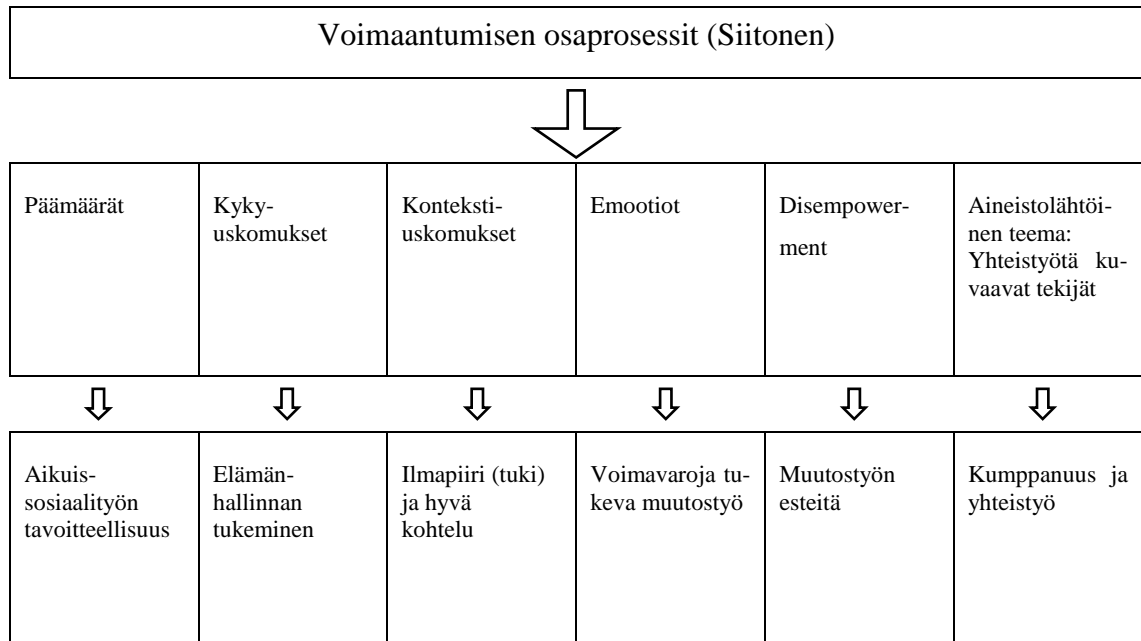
Voimaantumisen osaprosessit (Siitonen)

| Päämäärät | Kyky-uskomukset | Konteksti-uskomukset | Emootiot | Disempowerment | Aineistolähtöinen teema: Yhteistyötä kuvaavat tekijät |
|---|---|---|---|---|---|

| Aikuis-sosiaalityön tavoitteellisuus | Elämän-hallinnan tukeminen | Ilmapiiri (tuki) ja hyvä kohtelu | Voimavaroja tukeva muutostyö | Muutostyön esteitä | Kumppanuus ja yhteistyö |
|---|---|---|---|---|---|